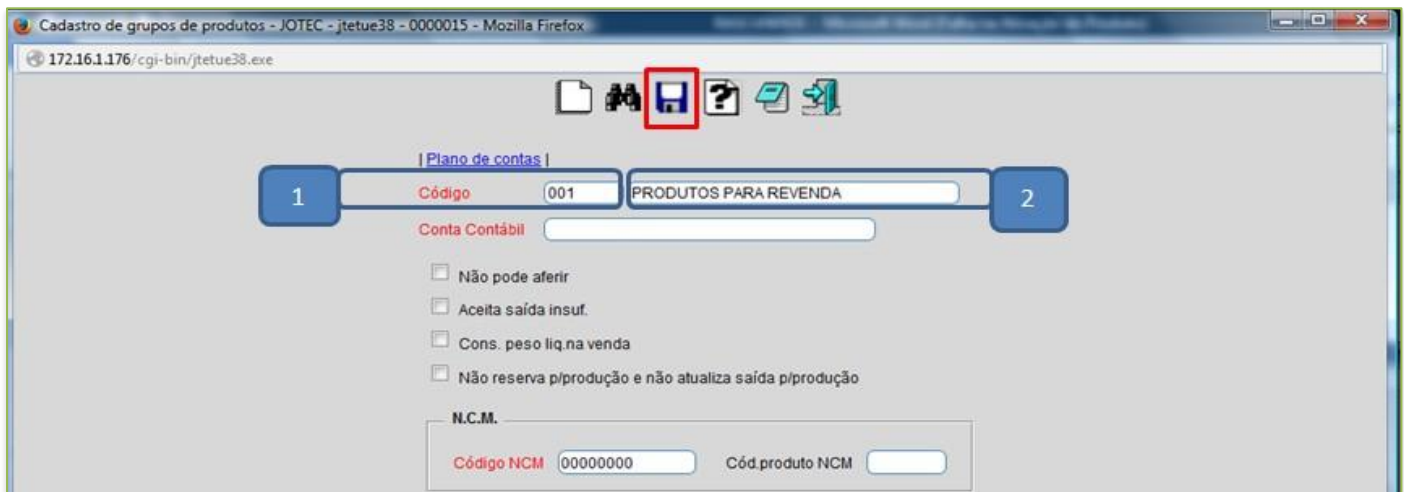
Cadastro de grupos de produtos - JOTEC - jtetue38 - 0000015 - Mozilla Firefox

172.16.1.176/cgi-bin/jtetue38.exe

| Plano de contas |

1

Código 001 PRODUTOS PARA REVENDA

2

Conta Contábil

Não pode aferir

Aceita saída insuf.

Cons. peso liq.na venda

Não reserva p/produção e não atualiza saída p/produção

N.C.M.

Código NCM 00000000 Cód.produto NCM